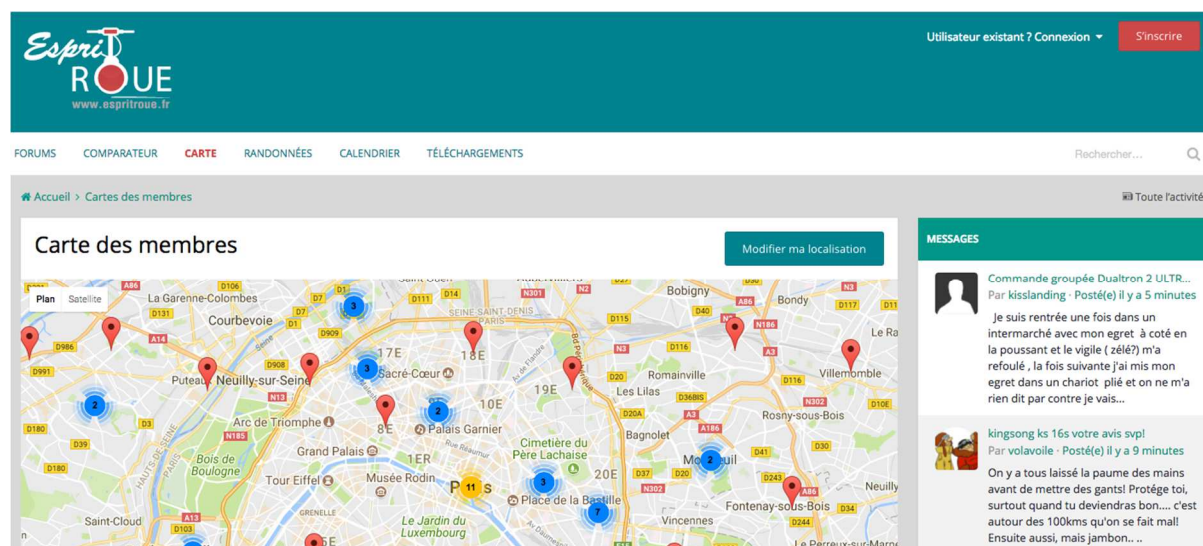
Esprit ROUE
www.espritroue.fr

Utilisateur existant ? Connexion

S'inscrire

FORUMS COMPARATEUR CARTE RANDONNÉES CALENDRIER TÉLÉCHARGEMENTS

Rechercher...

Accueil > Cartes des membres

Toute l'activité

Carte des membres

Modifier ma localisation

Plan Satellite

La Garenne-Colombes
Courbevoie
Puteaux
Neuilly-sur-Seine
Arc de Triomphe
Grand Palais
Bois de Boulogne
Tour Eiffel
Musée Rodin
Le Jardin du Luxembourg
Saint-Cloud
Sacré-Cœur
17E
18E
19E
10E
8E
1ER
20E
Palais Garnier
Cimetière du Père Lachaise
Place de la Bastille
Paris
Bobigny
Bondy
Romainville
Les Lilas
Bagnolet
Villemomble
Rosny-sous-Bois
Montreuil
Fontenay-sous-Bois
Vincennes
Neuilly
Le Perreux-sur-Marne
SEINE-SAINT-DENIS
GRENELLE
Le Ra
A86 D106 D131 D7 D1 D14 D111 N301 N2 D986 A14 D991 D909 D908 N13 D180 D39 D3 N185 D115 N3 D116 D20 D36BIS D20A A3 A186 D40 N186 D117 D10E N302 D30 D41 D243 D34 D244 D37 A13 D103
3 3 2 2 11 3 7 2

MESSAGES

Commande groupée Dualtron 2 ULTR...
Par kisslanding · Posté(e) il y a 5 minutes
Je suis rentrée une fois dans un intermarché avec mon egret à coté en la poussant et le vigile ( zélé?) m'a refoulé , la fois suivante j'ai mis mon egret dans un chariot plié et on ne m'a rien dit par contre je vais...

kingsong ks 16s votre avis svp!
Par volavoile · Posté(e) il y a 9 minutes
On y a tous laissé la paume des mains avant de mettre des gants! Protège toi, surtout quand tu deviendras bon.... c'est autour des 100kms qu'on se fait mal! Ensuite aussi, mais jambon.. ..